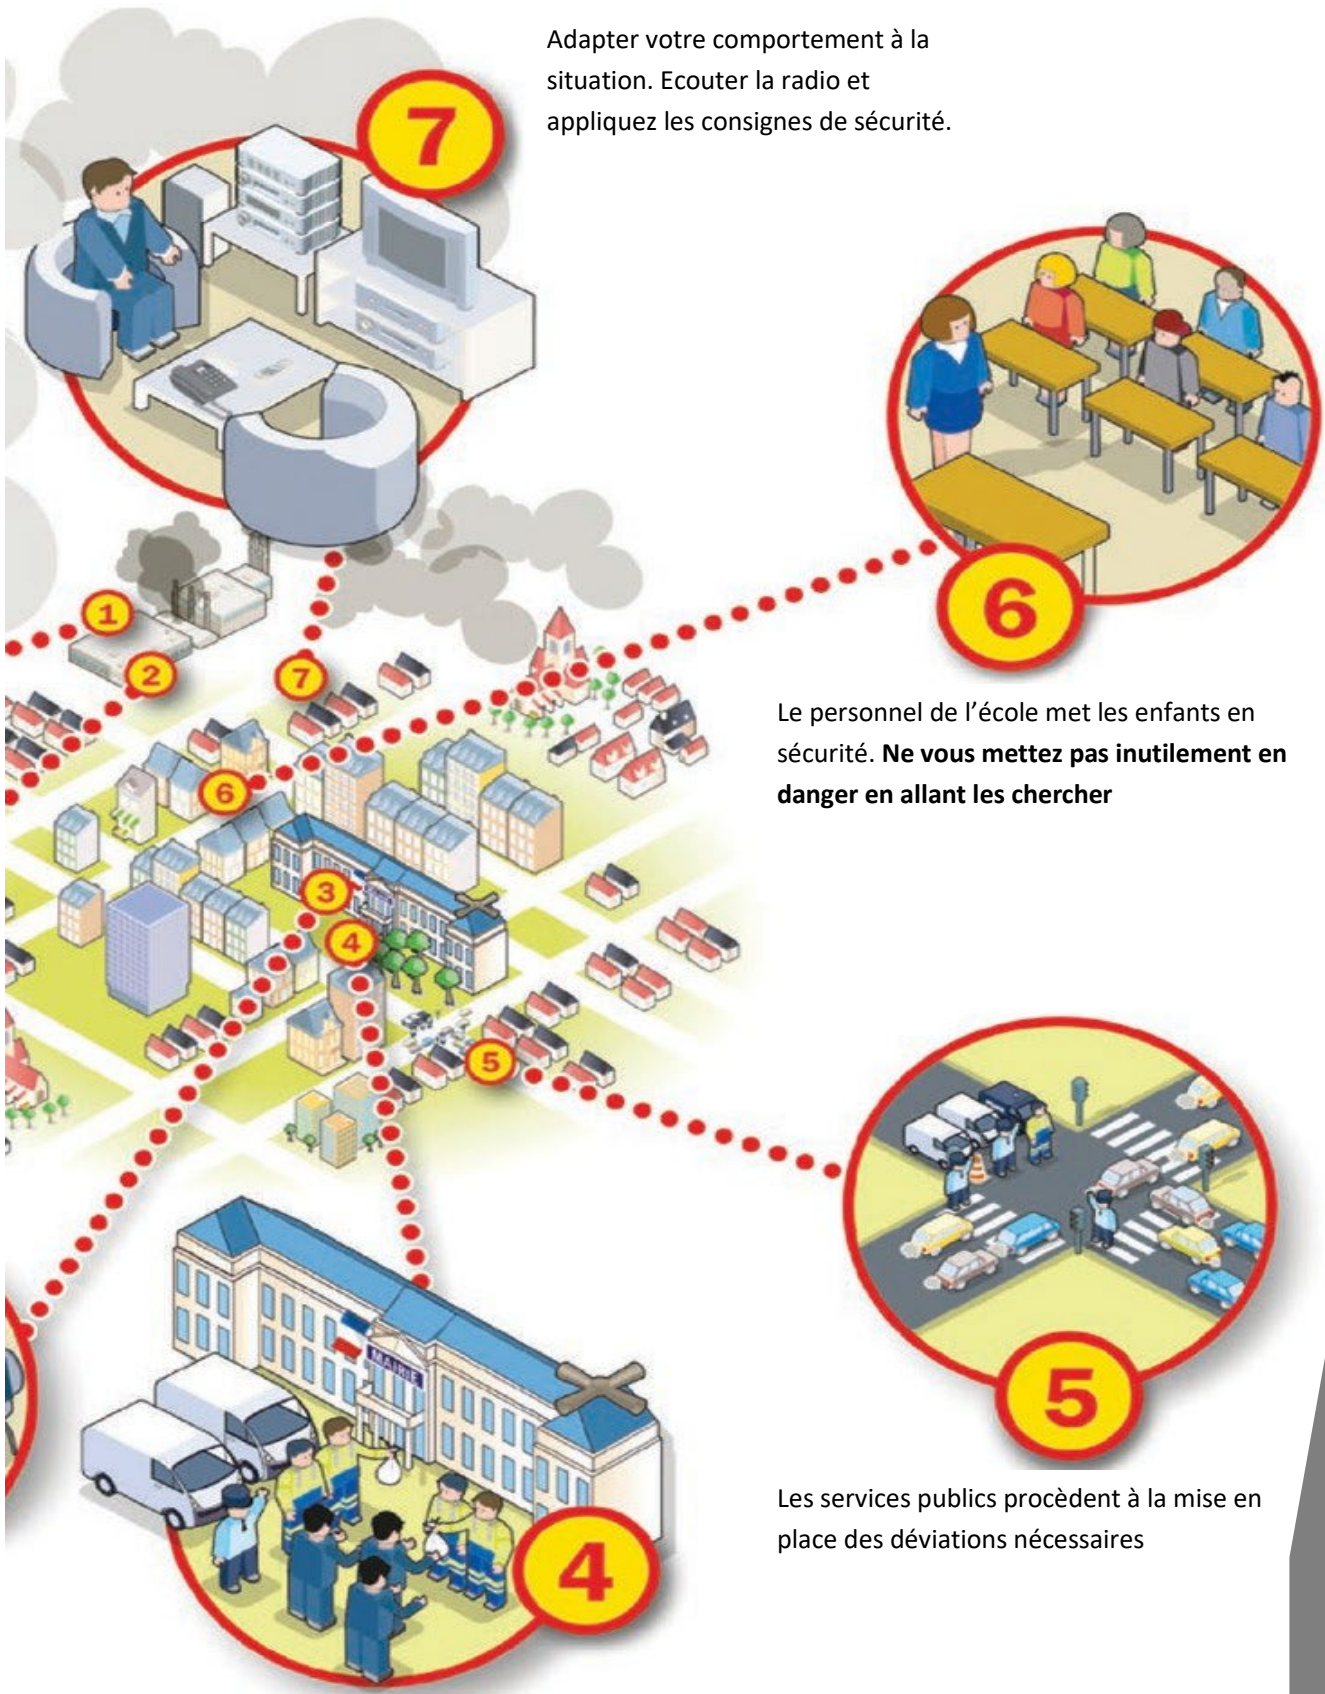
7

Adapter votre comportement à la situation. Ecouter la radio et appliquez les consignes de sécurité.

6

Le personnel de l'école met les enfants en sécurité. **Ne vous mettez pas inutilement en danger en allant les chercher**

1

2

7

6

3

4

5

MAIRIE

5

Les services publics procèdent à la mise en place des déviations nécessaires

4